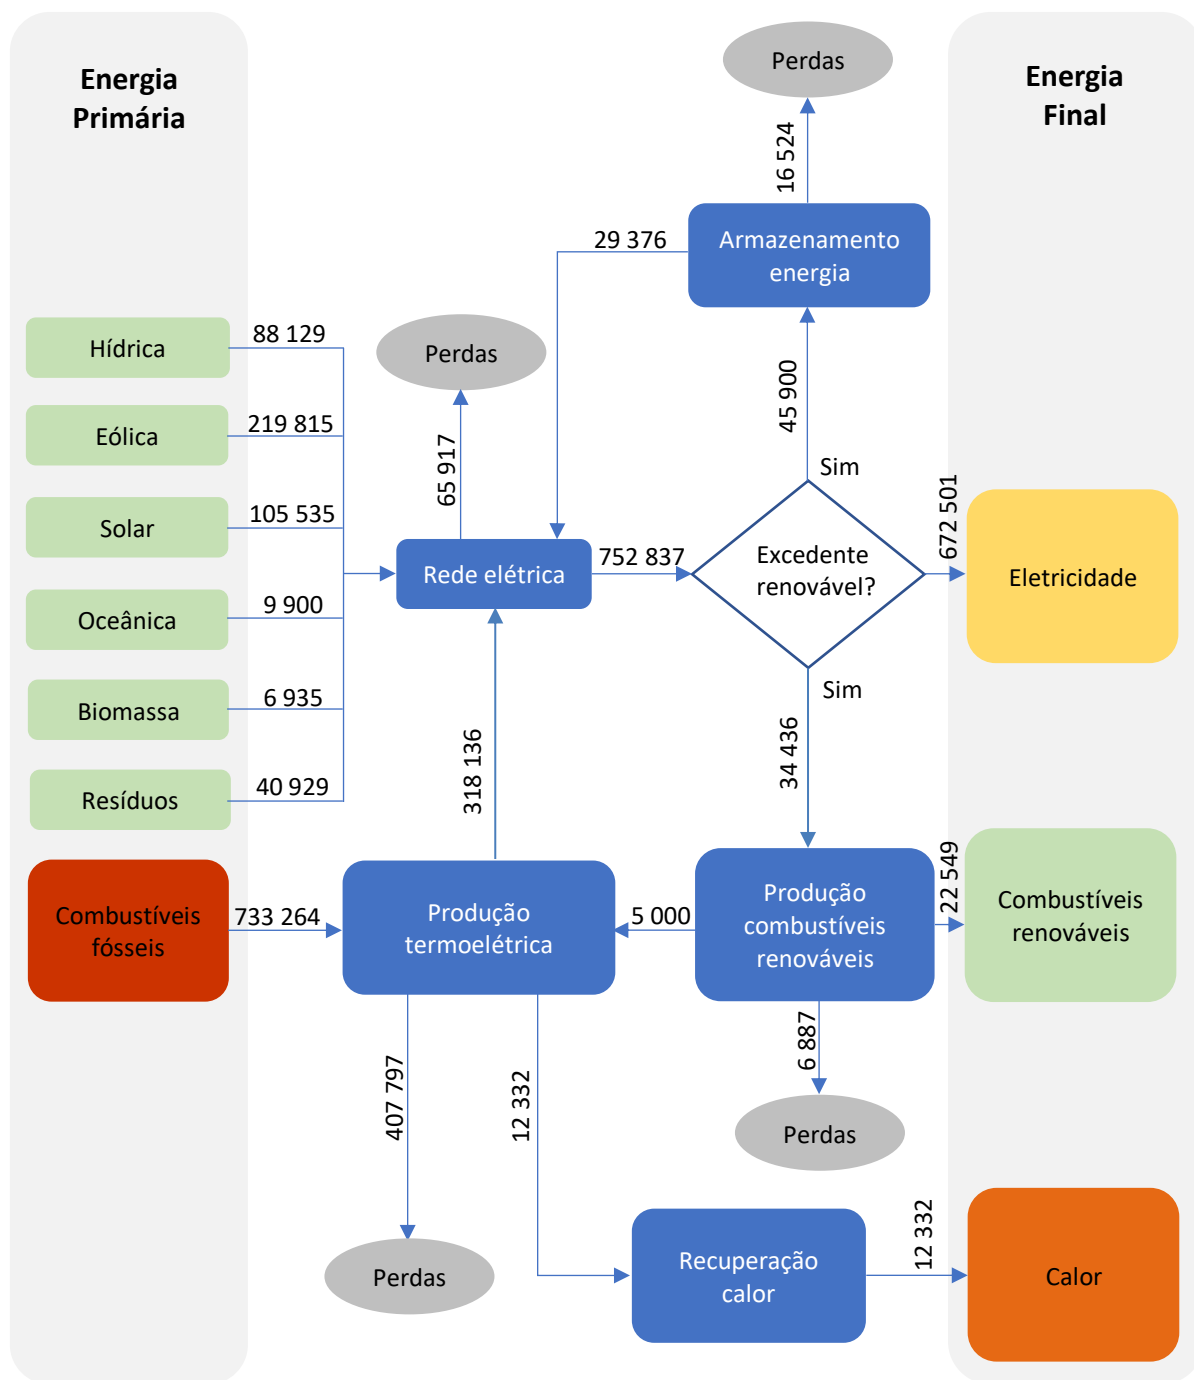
Energia Primária

Energia Final

Perdas

16 524

29 376

Armazenamento energia

Hídrica

88 129

Perdas

Eólica

219 815

45 900

65 917

Sim

Solar

105 535

672 501

Rede elétrica

752 837

Excedente renovável?

Eletricidade

Oceânica

9 900

Biomassa

6 935

Sim

318 136

34 436

Resíduos

40 929

Combustíveis fósseis

733 264

Produção termoelétrica

5 000

Produção combustíveis renováveis

22 549

Combustíveis renováveis

6 887

407 797

12 332

Perdas

12 332

Perdas

Recuperação calor

Calor